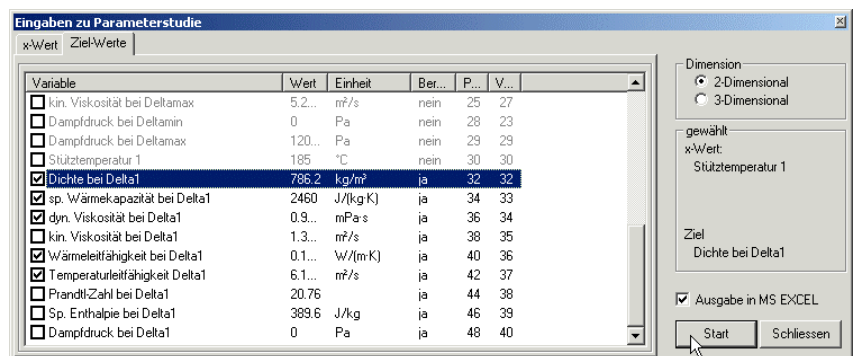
Eingaben zu Parameterstudie

x-Wert | Ziel-Werte

| Variable | Wert | Einheit | Ber... | P... | V... |
|---|---|---|---|---|---|
| kin. Viskosität bei Deltamax | 5.2... | m²/s | nein | 25 | 27 |
| Dampfdruck bei Deltamin | 0 | Pa | nein | 28 | 23 |
| Dampfdruck bei Deltamax | 120... | Pa | nein | 29 | 29 |
| Stütztemperatur 1 | 185 | °C | nein | 30 | 30 |
| Dichte bei Delta1 | 786.2 | kg/m³ | ja | 32 | 32 |
| sp. Wärmekapazität bei Delta1 | 2460 | J/(kg·K) | ja | 34 | 33 |
| dyn. Viskosität bei Delta1 | 0.9... | mPa·s | ja | 36 | 34 |
| kin. Viskosität bei Delta1 | 1.3... | m²/s | ja | 38 | 35 |
| Wärmeleitfähigkeit bei Delta1 | 0.1... | W/(m·K) | ja | 40 | 36 |
| Temperaturleitfähigkeit Delta1 | 6.1... | m²/s | ja | 42 | 37 |
| Prandtl-Zahl bei Delta1 | 20.76 | | ja | 44 | 38 |
| Sp. Enthalpie bei Delta1 | 389.6 | J/kg | ja | 46 | 39 |
| Dampfdruck bei Delta1 | 0 | Pa | ja | 48 | 40 |

Dimension
2-Dimensional
3-Dimensional

gewählt
x-Wert:
Stütztemperatur 1

Ziel
Dichte bei Delta1

Ausgabe in MS EXCEL

Start
Schliessen